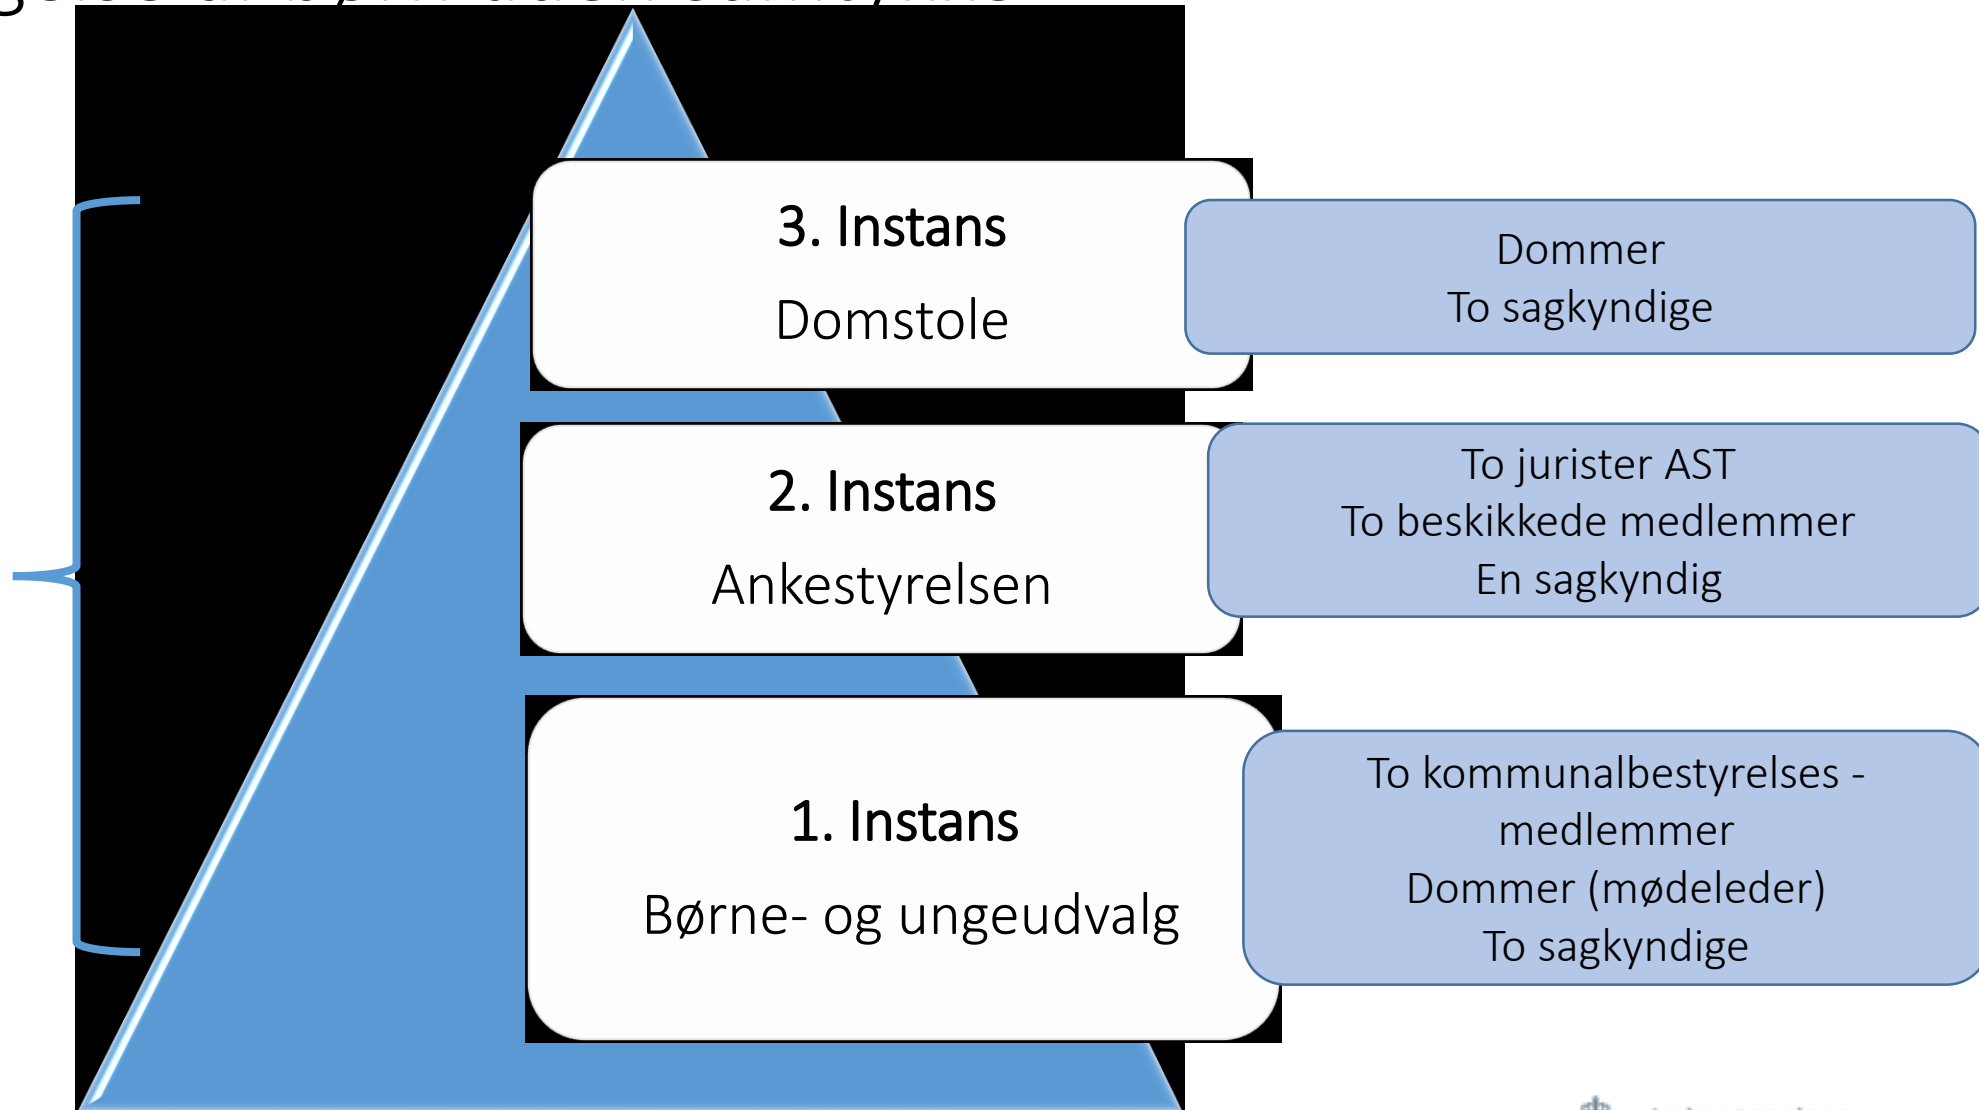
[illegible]

3. Instans
Domstole

Dommer
To sagkyndige

2. Instans
Ankestyrelsen

To jurister AST
To beskikkede medlemmer
En sagkyndig

1. Instans
Børne- og ungeudvalg

To kommunalbestyrelses - medlemmer
Dommer (mødeleder)
To sagkyndige

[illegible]